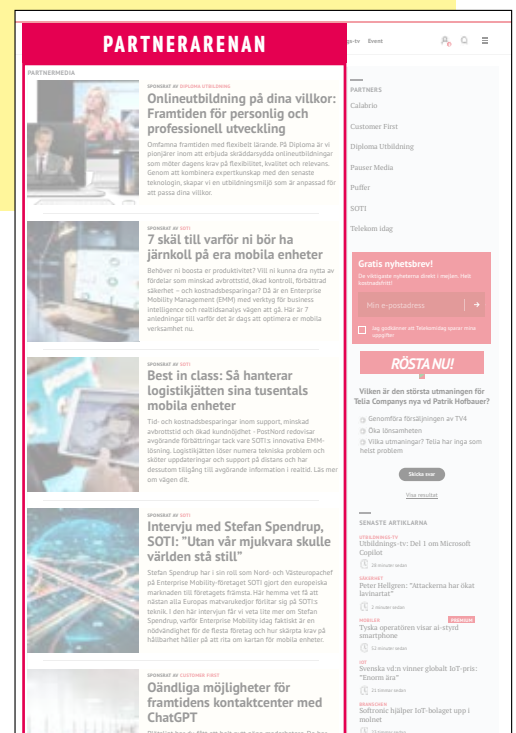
PARTNERARENAN

gs-tv Event

PARTNERMEDIA

SPONSRAT AV DIPLOMA UTBILDNING

Onlineutbildning på dina villkor: Framtiden för personlig och professionell utveckling

Omfamna framtiden med flexibelt lärande. På Diploma är vi pionjärer inom att erbjuda skräddarsydda onlineutbildningar som möter dagens krav på flexibilitet, kvalitet och relevans. Genom att kombinera expertkunskap med den senaste teknologin, skapar vi en utbildningsmiljö som är anpassad för att passa dina villkor.

SPONSRAT AV SOTI

7 skäl till varför ni bör ha järnkoll på era mobila enheter

Behöver ni boosta er produktivitet? Vill ni kunna dra nytta av fördelar som minskad avbrottstid, ökad kontroll, förbättrad säkerhet – och kostnadsbesparingar? Då är en Enterprise Mobility Management (EMM) med verktyg för business intelligence och realtidsanalys vägen att gå. Här är 7 anledningar till varför det är dags att optimera er mobila verksamhet nu.

SPONSRAT AV SOTI

Best in class: Så hanterar logistikjätten sina tusentals mobila enheter

Tid- och kostnadsbesparingar inom support, minskad avbrottstid och ökad kundnöjdhet - PostNord redovisar avgörande förbättringar tack vare SOTI:s innovativa EMM-lösning. Logistikjätten löser numera tekniska problem och sköter uppdateringar och support på distans och har dessutom tillgång till avgörande information i realtid. Läs mer om vägen dit.

SPONSRAT AV SOTI

Intervju med Stefan Spendrup, SOTI: "Utan vår mjukvara skulle världen stå still"

Stefan Spendrup har i sin roll som Nord- och Västeuropachef på Enterprise Mobility-företaget SOTI gjort den europeiska marknaden till företagets främsta. Här hemma vet få att nästan alla Europas matvarukedjor förlitar sig på SOTI:s teknik. I den här intervjun får vi veta mer om Stefan Spendrup, varför Enterprise Mobility idag faktiskt är en nödvändighet för de flesta företag och hur skärpta krav på hållbarhet håller på att rita om kartan för mobila enheter.

SPONSRAT AV CUSTOMER FIRST

Oändliga möjligheter för framtidens kontaktcenter med ChatGPT

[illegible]

PARTNERS

Calabrio

Customer First

Diploma Utbildning

Pauser Media

Puffer

SOTI

Telekom idag

Gratis nyhetsbrev!

De viktigaste nyheterna direkt i mejlen. Helt kostnadsfritt!

Min e-postadress

Jag godkänner att Telekomidag sparar mina uppgifter

RÖSTA NU!

Vilken är den största utmaningen för Telia Companys nya vd Patrik Hofbauer?

Genomföra försäljningen av TV4

Öka lönsamheten

Vilka utmaningar? Telia har inga som helst problem

Skicka svar

Visa resultat

SENASTE ARTIKLARNA

UTBILDNINGS-TV
Utbildnings-tv: Del 1 om Microsoft Copilot
28 minuter sedan

DEBATT
Peter Hellgren: "Attackerna har ökat lavinartat"
2 minuter sedan

MOBILER PREMIUM
Tyska operatören visar ai-styrd smartphone
12 minuter sedan

IOT
Svenska vd:n vinner globalt IoT-pris: "Enorm ära"
24 minuter sedan

BRANSCHEN
Softronic hjälper IoT-bolaget upp i molnet
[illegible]